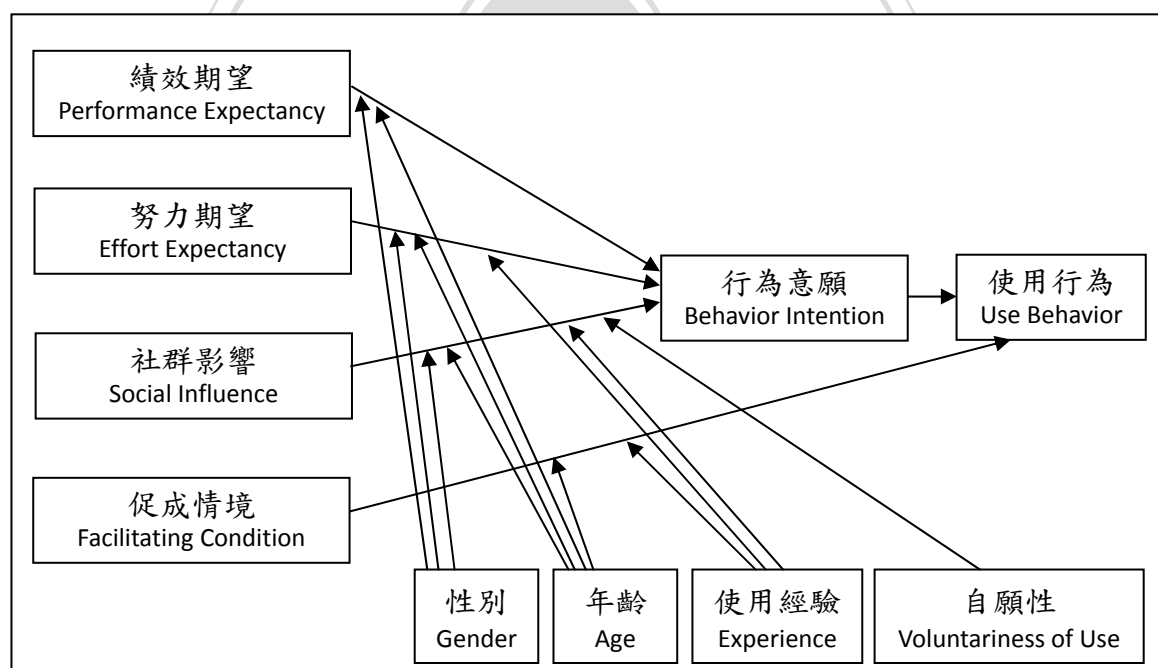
績效期望
Performance Expectancy

努力期望
Effort Expectancy

社群影響
Social Influence

促成情境
Facilitating Condition

行為意願
Behavior Intention

使用行為
Use Behavior

性別
Gender

年齡
Age

使用經驗
Experience

自願性
Voluntariness of Use